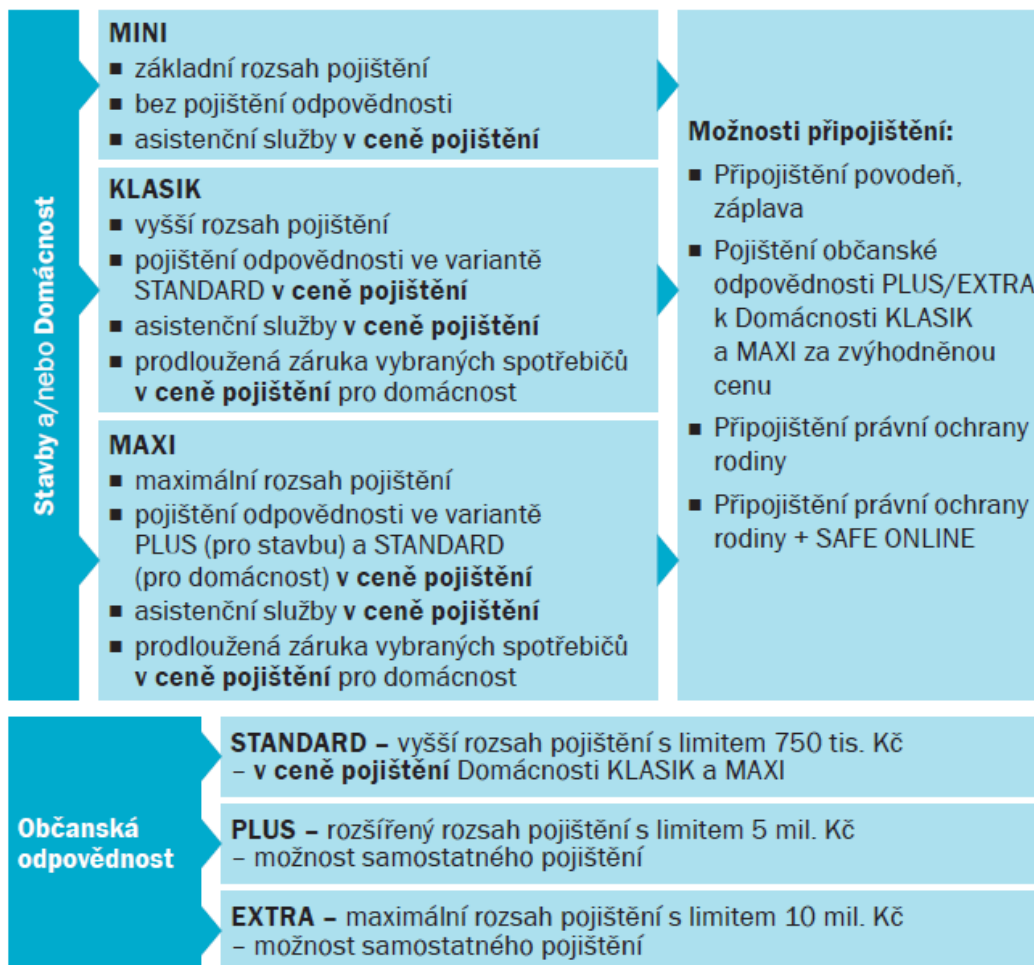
Stavby a/nebo Domácnost

MINI
■ základní rozsah pojištění
■ bez pojištění odpovědnosti
■ asistenční služby **v ceně pojištění**

KLASIK
■ vyšší rozsah pojištění
■ pojištění odpovědnosti ve variantě STANDARD **v ceně pojištění**
■ asistenční služby **v ceně pojištění**
■ prodloužená záruka vybraných spotřebičů **v ceně pojištění** pro domácnost

MAXI
■ maximální rozsah pojištění
■ pojištění odpovědnosti ve variantě PLUS (pro stavbu) a STANDARD (pro domácnost) **v ceně pojištění**
■ asistenční služby **v ceně pojištění**
■ prodloužená záruka vybraných spotřebičů **v ceně pojištění** pro domácnost

Možnosti připojištění:
■ Připojištění povodeň, záplava
■ Pojištění občanské odpovědnosti PLUS/EXTRA k Domácnosti KLASIK a MAXI za zvýhodněnou cenu
■ Připojištění právní ochrany rodiny
■ Připojištění právní ochrany rodiny + SAFE ONLINE

Občanská odpovědnost

STANDARD – vyšší rozsah pojištění s limitem 750 tis. Kč – **v ceně pojištění** Domácnosti KLASIK a MAXI

PLUS – rozšířený rozsah pojištění s limitem 5 mil. Kč – možnost samostatného pojištění

EXTRA – maximální rozsah pojištění s limitem 10 mil. Kč – možnost samostatného pojištění